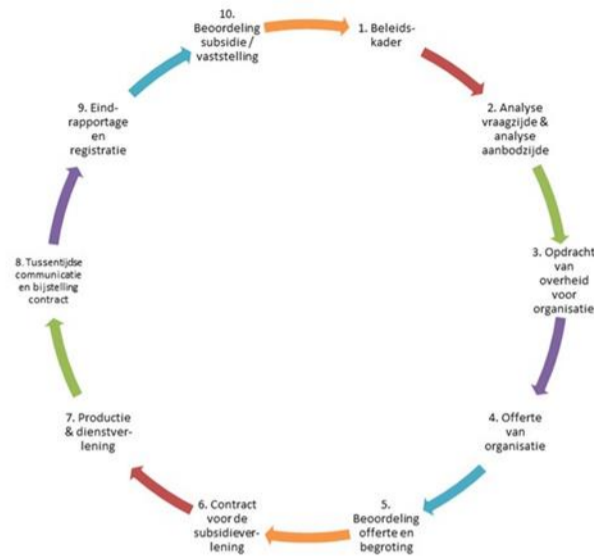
10. Beoordeling subsidie / vaststelling

1. Beleidskader

2. Analyse vraagzijde & analyse aanbodzijde

3. Opdracht van overheid voor organisatie

4. Offerte van organisatie

5. Beoordeling offerte en begroting

6. Contract voor de subsidieverlening

7. Productie & dienstverlening

8. Tussentijdse communicatie en bijstelling contract

9. Eindrapportage en registratie